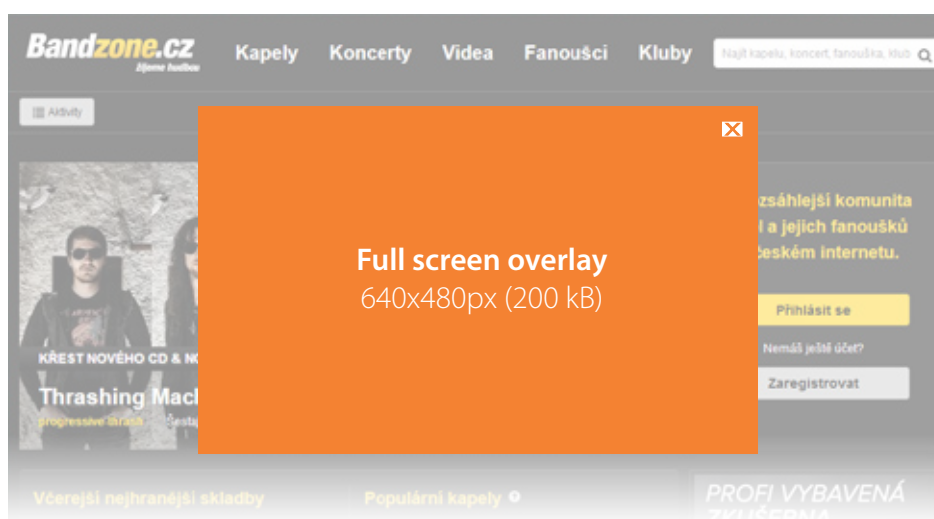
Bandzone.cz
žijeme hudbou

Kapely Koncerty Videa Fanoušci Kluby

Najít kapelu, koncert, fanouška, klub

Aktivity

Full screen overlay
640x480px (200 kB)

KŘEST NOVÉHO CD & NO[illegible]

Thrashing Mac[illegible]

progressive thrash Šestaj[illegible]

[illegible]zsáhlejší komunita
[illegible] a jejich fanoušků
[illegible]českém internetu.

Přihlásit se

Nemáš ještě účet?

Zaregistrovat

Včerejší nejhranější skladby

Populární kapely

PROFI VYBAVENÁ
ZKUŠEBNA